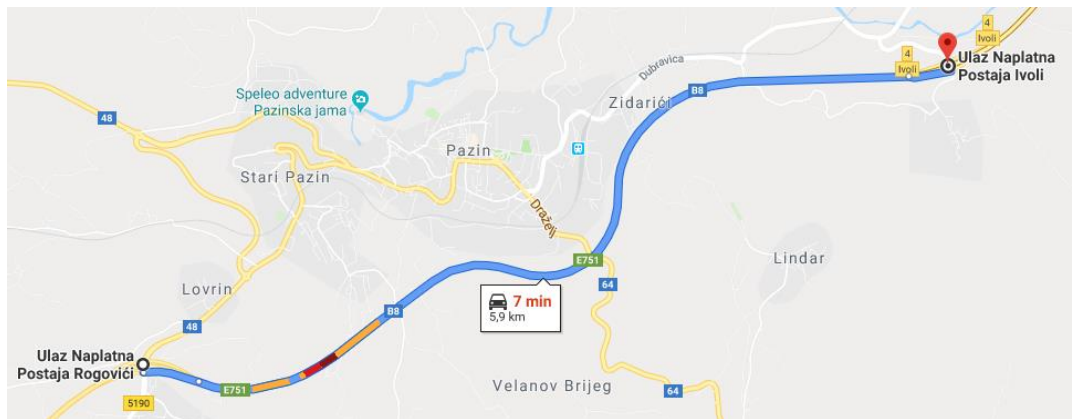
4
Ivoli
4
Ivoli
Ulaz Naplatna Postaja Ivoli
Dubravica
Speleo adventure Pazinska jama
Zidarići
B8
48
Pazin
Stari Pazin
Dražej
E751
Lindar
Lovrin
7 min
5,9 km
64
48
B8
Ulaz Naplatna Postaja Rogovići
E751
Velanov Brijeg
64
5190